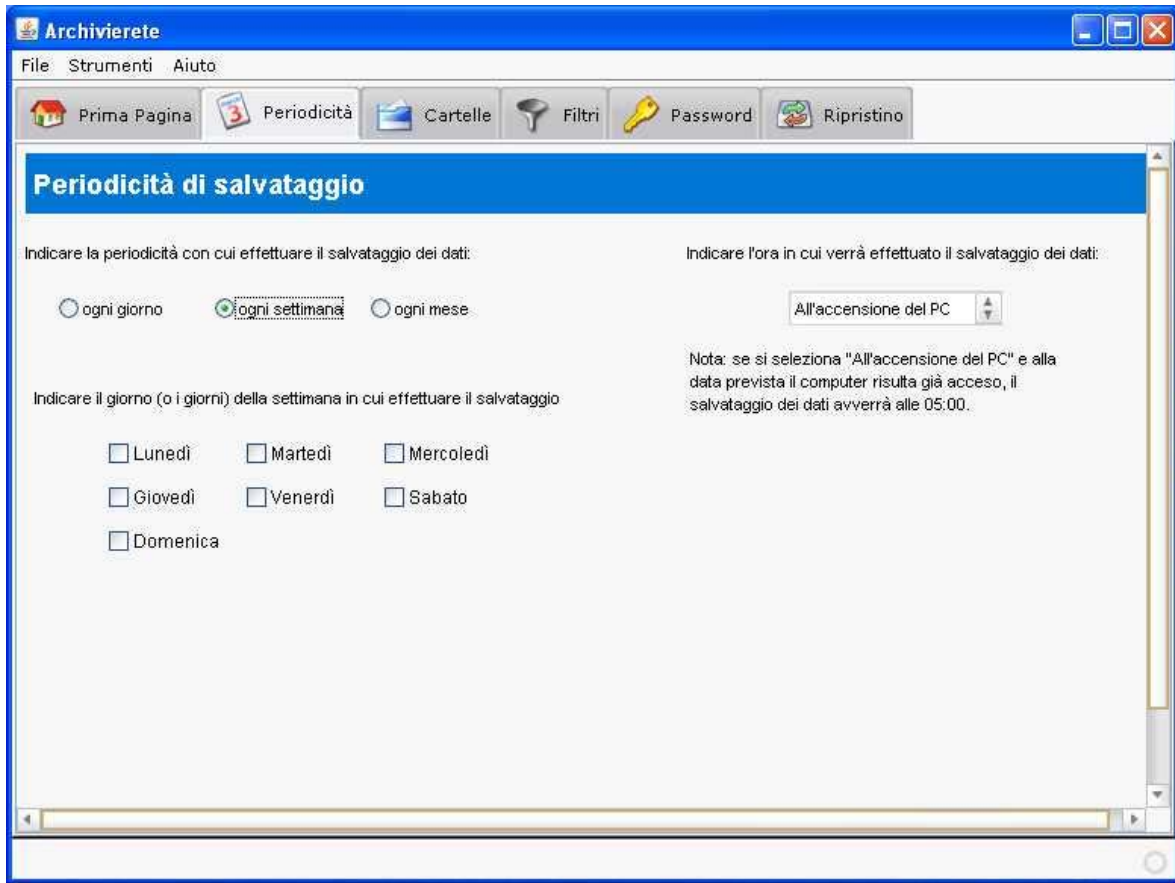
Archivierete

File Strumenti Aiuto

Prima Pagina Periodicità Cartelle Filtri Password Ripristino

Periodicità di salvataggio

Indicare la periodicità con cui effettuare il salvataggio dei dati:

ogni giorno ogni settimana ogni mese

Indicare il giorno (o i giorni) della settimana in cui effettuare il salvataggio

Lunedì Martedì Mercoledì
Giovedì Venerdì Sabato
Domenica

Indicare l'ora in cui verrà effettuato il salvataggio dei dati:

All'accensione del PC

Nota: se si seleziona "All'accensione del PC" e alla data prevista il computer risulta già acceso, il salvataggio dei dati avverrà alle 05:00.